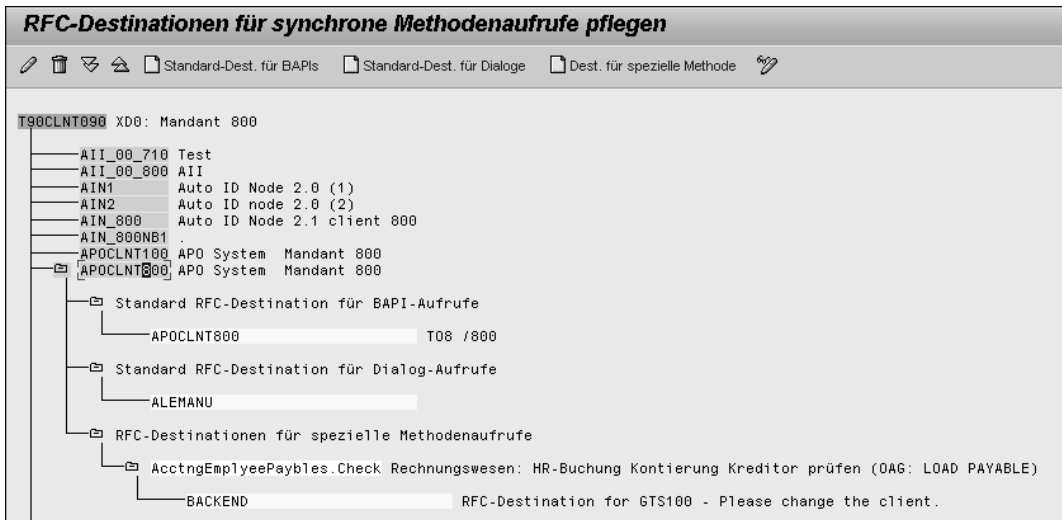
RFC-Destinationen für synchrone Methodenaufrufe pflegen

Standard-Dest. für BAPIs   Standard-Dest. für Dialoge   Dest. für spezielle Methode

T90CLNT090 XD0: Mandant 800

AII_00_710 Test
AII_00_800 AII
AIN1 Auto ID Node 2.0 (1)
AIN2 Auto ID node 2.0 (2)
AIN_800 Auto ID Node 2.1 client 800
AIN_800NB1 .
APOCLNT100 APO System Mandant 800
APOCLNT800 APO System Mandant 800

Standard RFC-Destination für BAPI-Aufrufe

APOCLNT800 T08 /800

Standard RFC-Destination für Dialog-Aufrufe

ALEMANU

RFC-Destinationen für spezielle Methodenaufrufe

AcctngEmplyeePaybles.Check Rechnungswesen: HR-Buchung Kontierung Kreditor prüfen (OAG: LOAD PAYABLE)

BACKEND RFC-Destination for GTS100 - Please change the client.